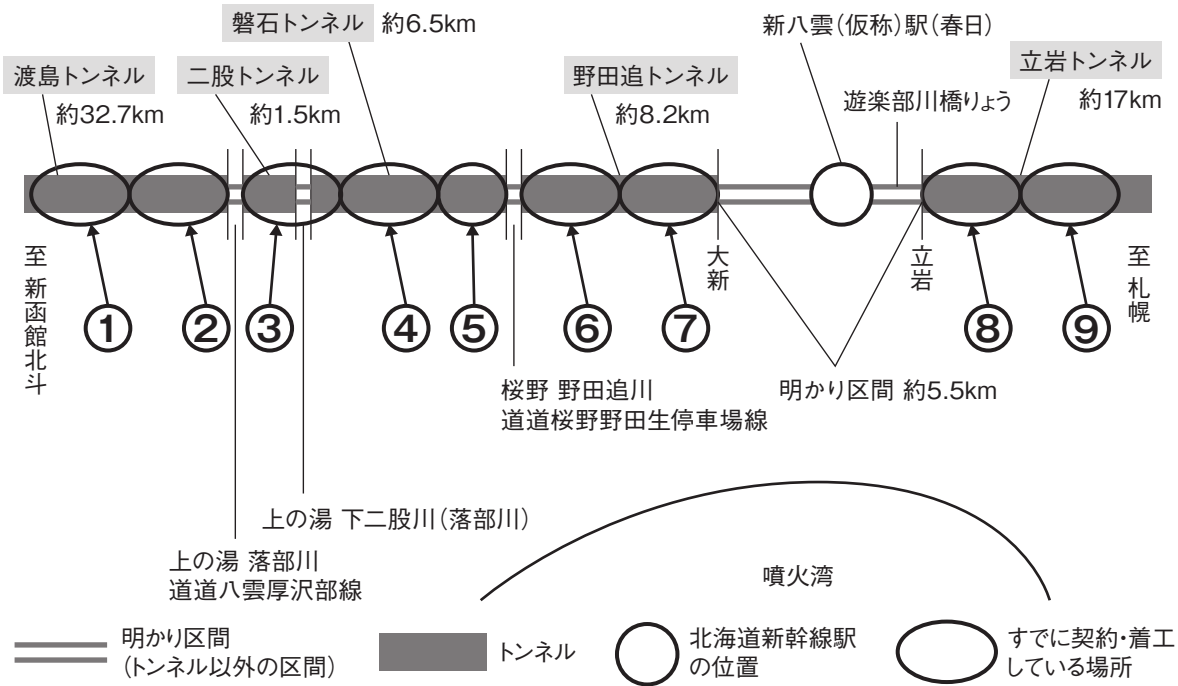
磐石トンネル 約6.5km

新八雲(仮称)駅(春日)

渡島トンネル 約32.7km

二股トンネル 約1.5km

野田追トンネル 約8.2km

遊楽部川橋りょう

立岩トンネル 約17km

至 新函館北斗

①

②

③

④

⑤

⑥

⑦

大新

立岩

⑧

⑨

至 札幌

桜野 野田追川
道道桜野野田生停車場線

明かり区間 約5.5km

上の湯 下二股川(落部川)

上の湯 落部川
道道八雲厚沢部線

噴火湾

明かり区間
(トンネル以外の区間)

トンネル

北海道新幹線駅
の位置

すでに契約・着工
している場所